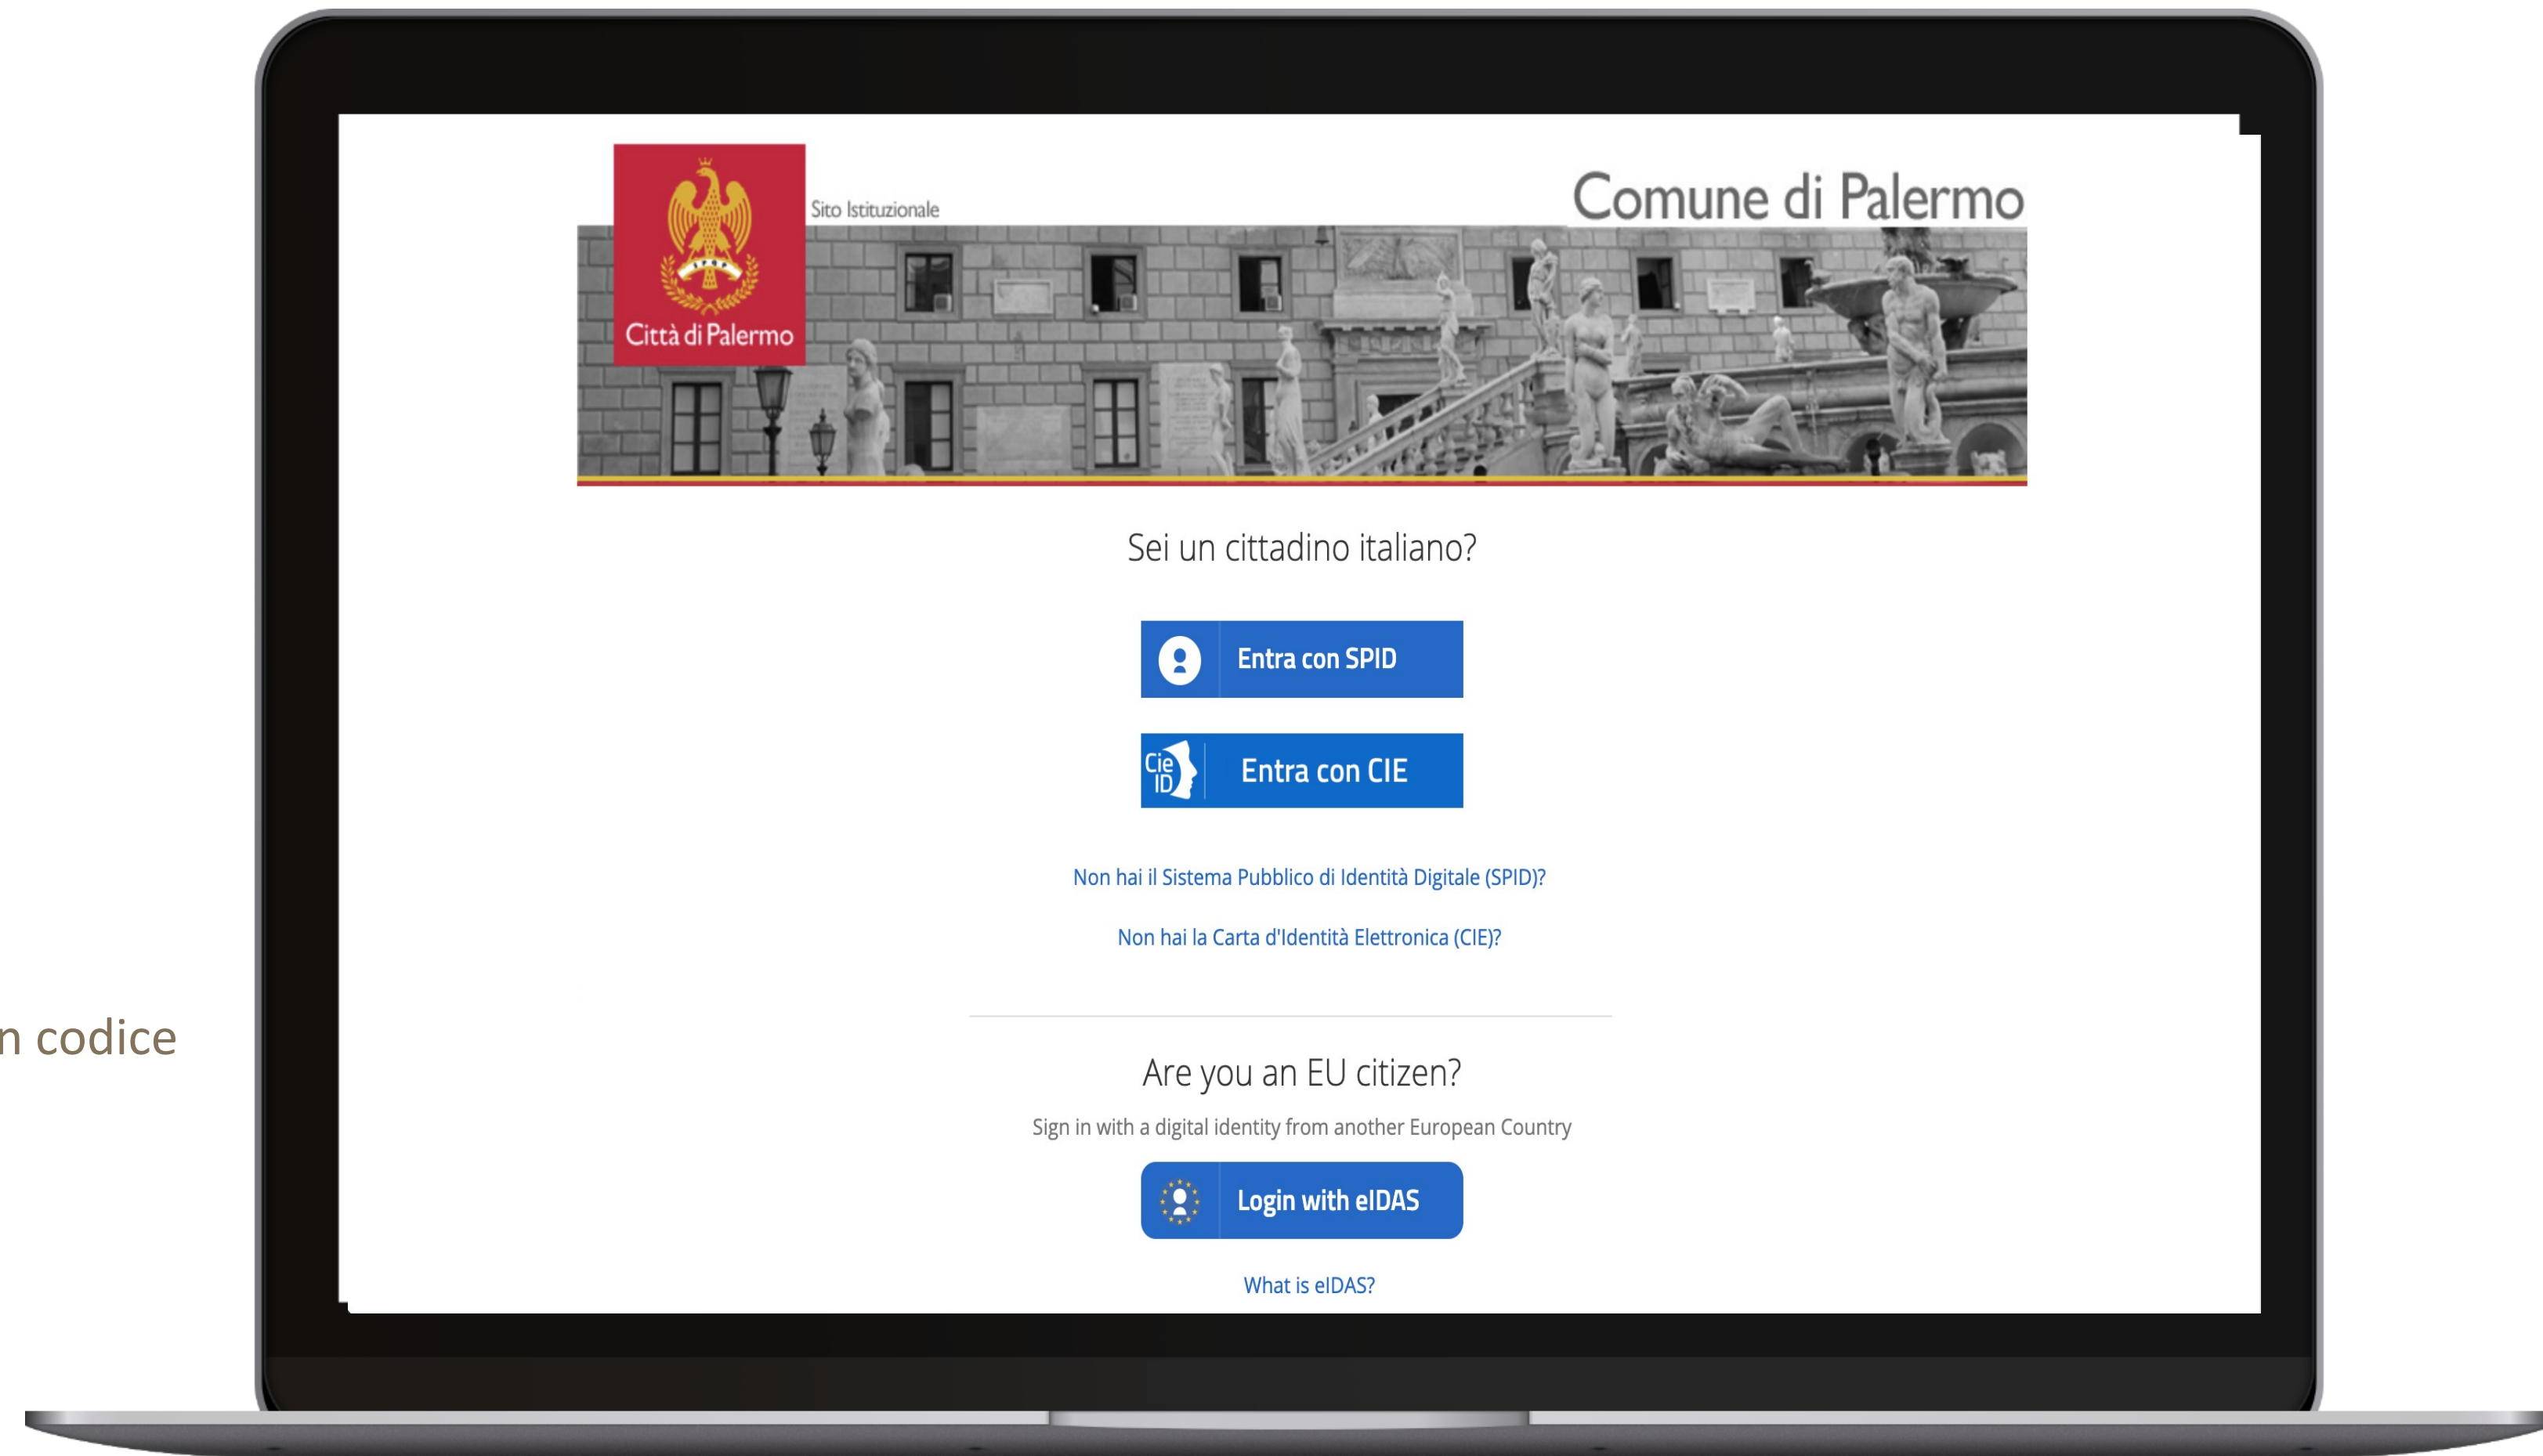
n codice

Città di Palermo

Sito Istituzionale

Comune di Palermo

Sei un cittadino italiano?

Entra con SPID

Cie ID

Entra con CIE

Non hai il Sistema Pubblico di Identità Digitale (SPID)?

Non hai la Carta d'Identità Elettronica (CIE)?

Are you an EU citizen?

Sign in with a digital identity from another European Country

Login with eIDAS

What is eIDAS?